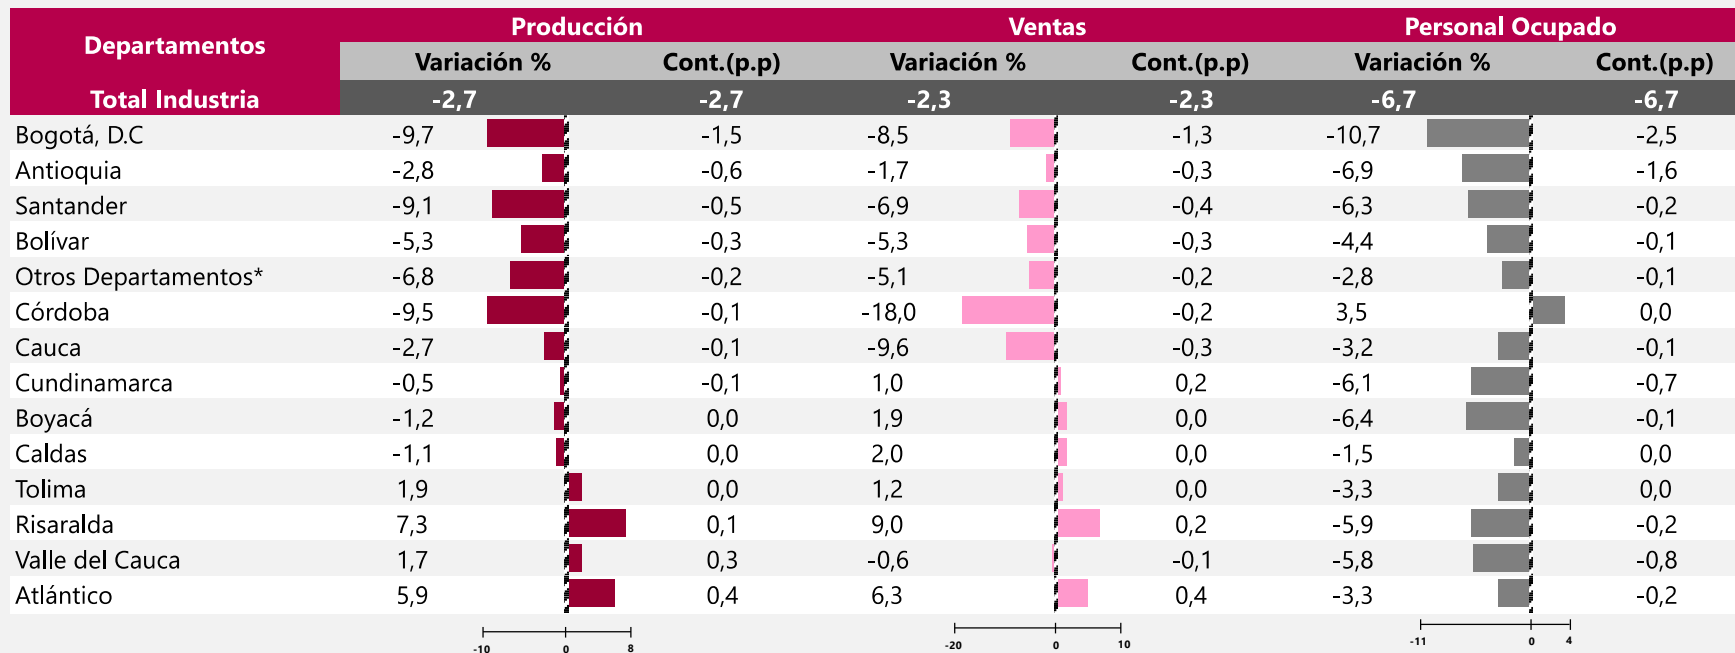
| Departamentos | Producción Variación % | Producción Cont.(p.p) | Ventas Variación % | Ventas Cont.(p.p) | Personal Ocupado Variación % | Personal Ocupado Cont.(p.p) |
|---|---|---|---|---|---|---|
| Total Industria | -2,7 | -2,7 | -2,3 | -2,3 | -6,7 | -6,7 |
| Bogotá, D.C | -9,7 | -1,5 | -8,5 | -1,3 | -10,7 | -2,5 |
| Antioquia | -2,8 | -0,6 | -1,7 | -0,3 | -6,9 | -1,6 |
| Santander | -9,1 | -0,5 | -6,9 | -0,4 | -6,3 | -0,2 |
| Bolívar | -5,3 | -0,3 | -5,3 | -0,3 | -4,4 | -0,1 |
| Otros Departamentos* | -6,8 | -0,2 | -5,1 | -0,2 | -2,8 | -0,1 |
| Córdoba | -9,5 | -0,1 | -18,0 | -0,2 | 3,5 | 0,0 |
| Cauca | -2,7 | -0,1 | -9,6 | -0,3 | -3,2 | -0,1 |
| Cundinamarca | -0,5 | -0,1 | 1,0 | 0,2 | -6,1 | -0,7 |
| Boyacá | -1,2 | 0,0 | 1,9 | 0,0 | -6,4 | -0,1 |
| Caldas | -1,1 | 0,0 | 2,0 | 0,0 | -1,5 | 0,0 |
| Tolima | 1,9 | 0,0 | 1,2 | 0,0 | -3,3 | 0,0 |
| Risaralda | 7,3 | 0,1 | 9,0 | 0,2 | -5,9 | -0,2 |
| Valle del Cauca | 1,7 | 0,3 | -0,6 | -0,1 | -5,8 | -0,8 |
| Atlántico | 5,9 | 0,4 | 6,3 | 0,4 | -3,3 | -0,2 |

-10 0 8
-20 0 10
-11 0 4